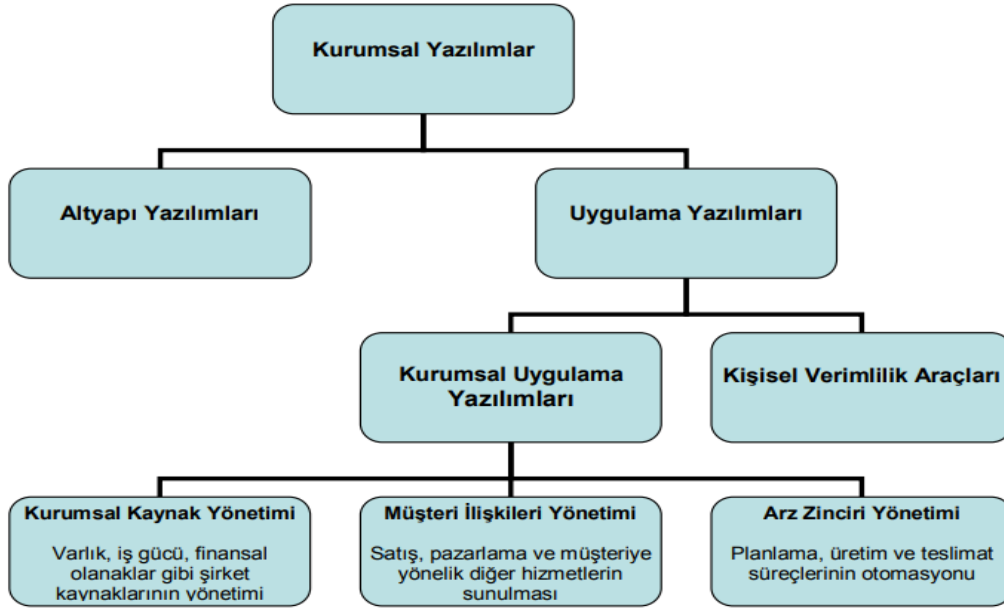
Kurumsal Yazılımlar

Altyapı Yazılımları

Uygulama Yazılımları

Kurumsal Uygulama Yazılımları

Kişisel Verimlilik Araçları

Kurumsal Kaynak Yönetimi

Varlık, iş gücü, finansal olanaklar gibi şirket kaynaklarının yönetimi

Müşteri İlişkileri Yönetimi

Satış, pazarlama ve müşteriye yönelik diğer hizmetlerin sunulması

Arz Zinciri Yönetimi

Planlama, üretim ve teslimat süreçlerinin otomasyonu